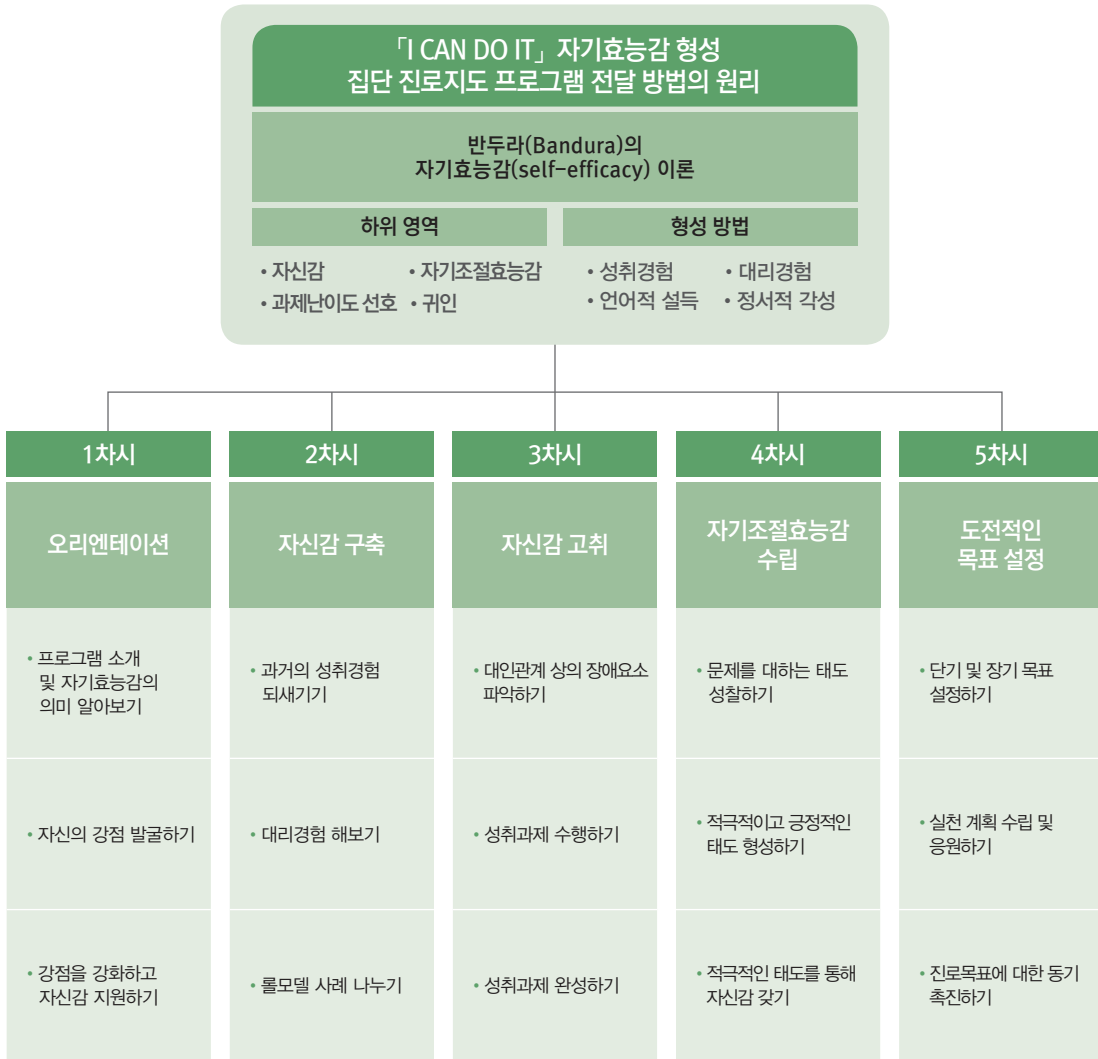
「I CAN DO IT」 자기효능감 형성
집단 진로지도 프로그램 전달 방법의 원리

반두라(Bandura)의
자기효능감(self-efficacy) 이론

하위 영역

• 자신감
• 자기조절효능감
• 과제난이도 선호
• 귀인

형성 방법

• 성취경험
• 대리경험
• 언어적 설득
• 정서적 각성

| 1차시 | 2차시 | 3차시 | 4차시 | 5차시 |
|---|---|---|---|---|
| 오리엔테이션 | 자신감 구축 | 자신감 고취 | 자기조절효능감 수립 | 도전적인 목표 설정 |
| • 프로그램 소개 및 자기효능감의 의미 알아보기 | • 과거의 성취경험 되새기기 | • 대인관계 상의 장애요소 파악하기 | • 문제를 대하는 태도 성찰하기 | • 단기 및 장기 목표 설정하기 |
| • 자신의 강점 발굴하기 | • 대리경험 해보기 | • 성취과제 수행하기 | • 적극적이고 긍정적인 태도 형성하기 | • 실천 계획 수립 및 응원하기 |
| • 강점을 강화하고 자신감 지원하기 | • 롤모델 사례 나누기 | • 성취과제 완성하기 | • 적극적인 태도를 통해 자신감 갖기 | • 진로목표에 대한 동기 촉진하기 |